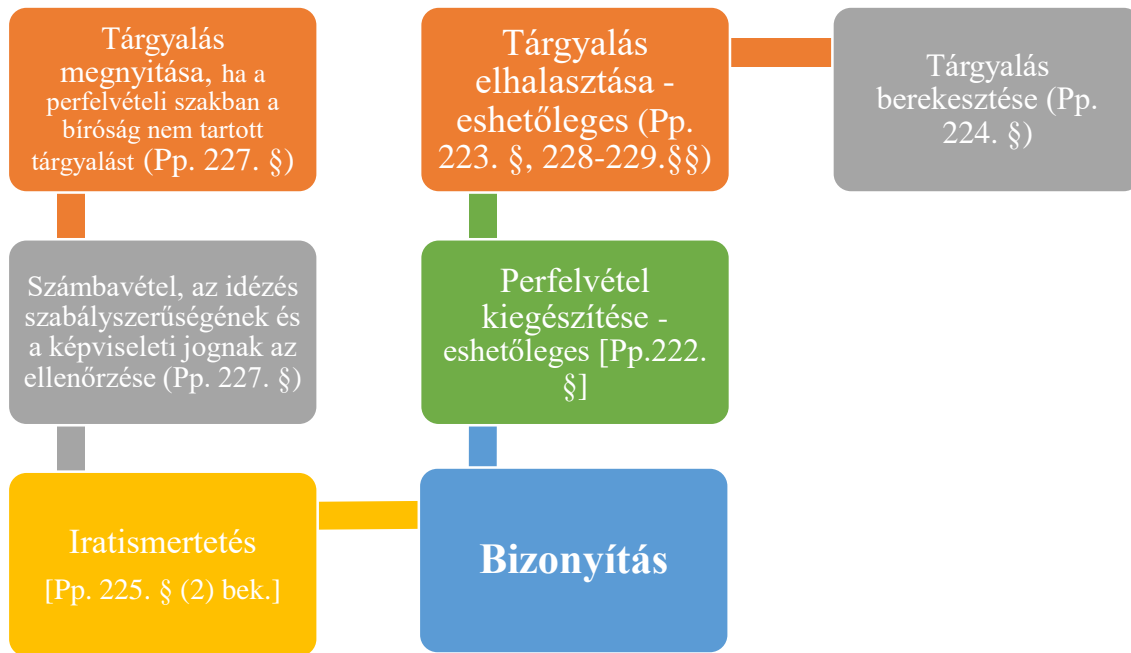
Tárgyalás megnyitása, ha a perfelvételi szakban a bíróság nem tartott tárgyalást (Pp. 227. §)

Számbavétel, az idézés szabályszerűségének és a képviseleti jognak az ellenőrzése (Pp. 227. §)

Iratismertetés [Pp. 225. § (2) bek.]

Bizonyítás

Perfelvétel kiegészítése - eshetőleges [Pp.222. §]

Tárgyalás elhalasztása - eshetőleges (Pp. 223. §, 228-229.§§)

Tárgyalás berekesztése (Pp. 224. §)